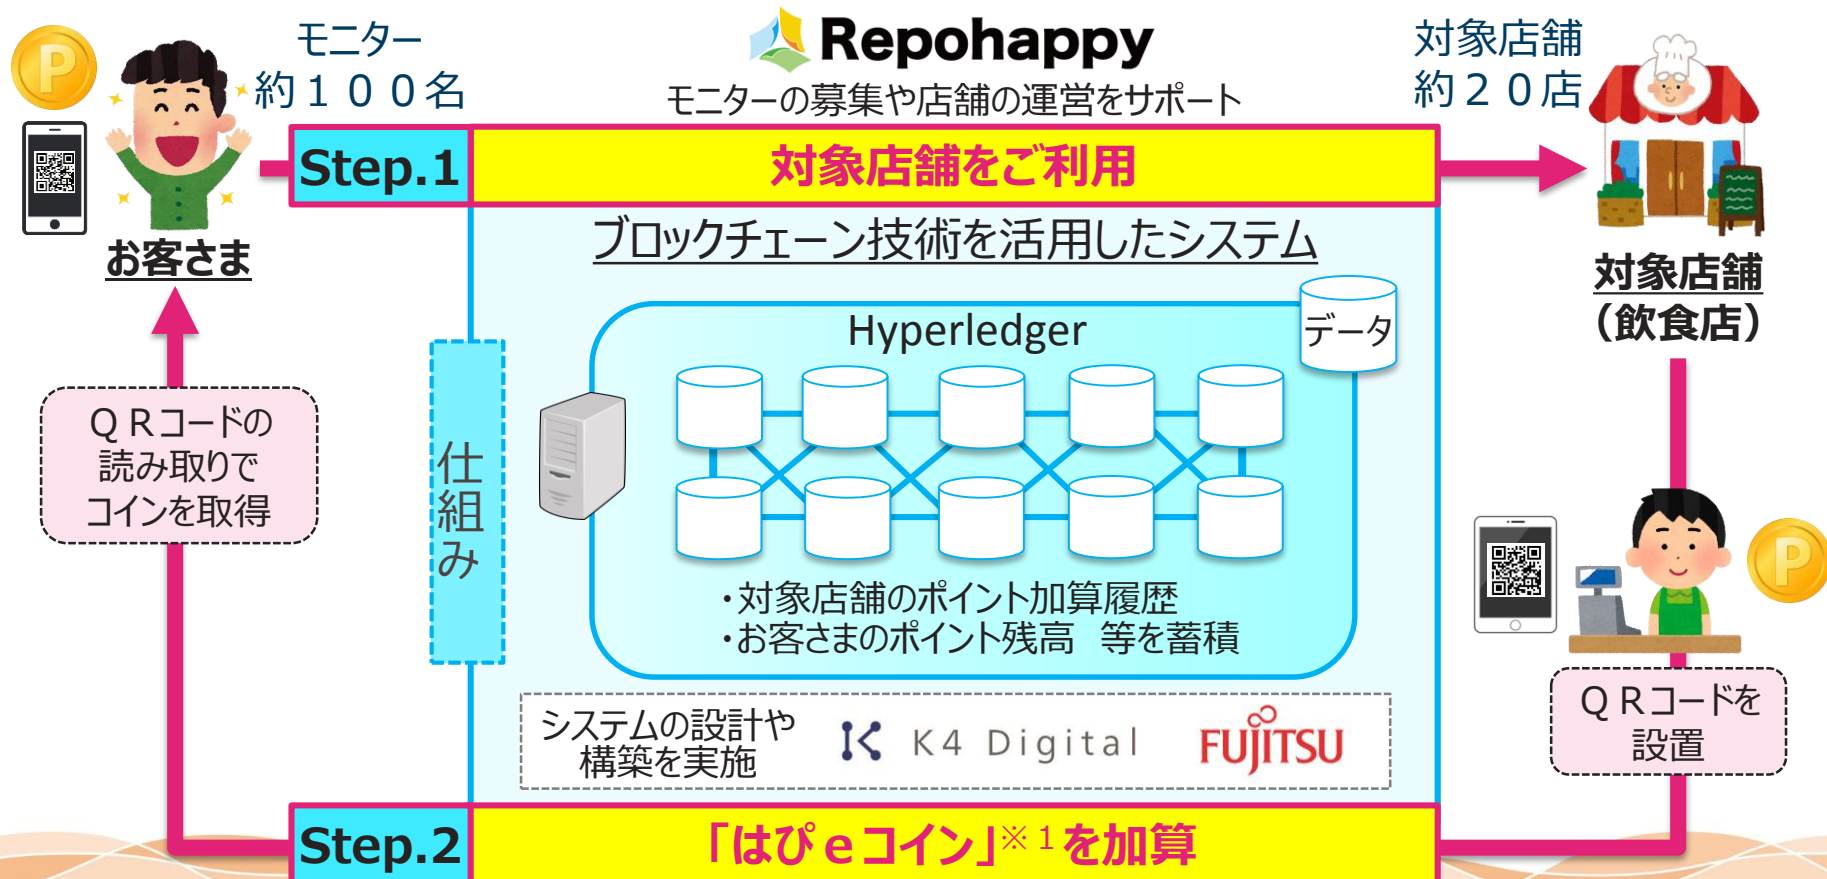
モニター
約１００名

Repohappy
モニターの募集や店舗の運営をサポート

対象店舗
約２０店

P

Step.1
対象店舗をご利用

お客さま

対象店舗
（飲食店）

ブロックチェーン技術を活用したシステム

Hyperledger

データ

仕組み

ＱＲコードの読み取りでコインを取得

・対象店舗のポイント加算履歴
・お客さまのポイント残高　等を蓄積

P

ＱＲコードを設置

システムの設計や構築を実施

K4 Digital

FUJITSU

Step.2
「はぴｅコイン」$^{※1}$を加算